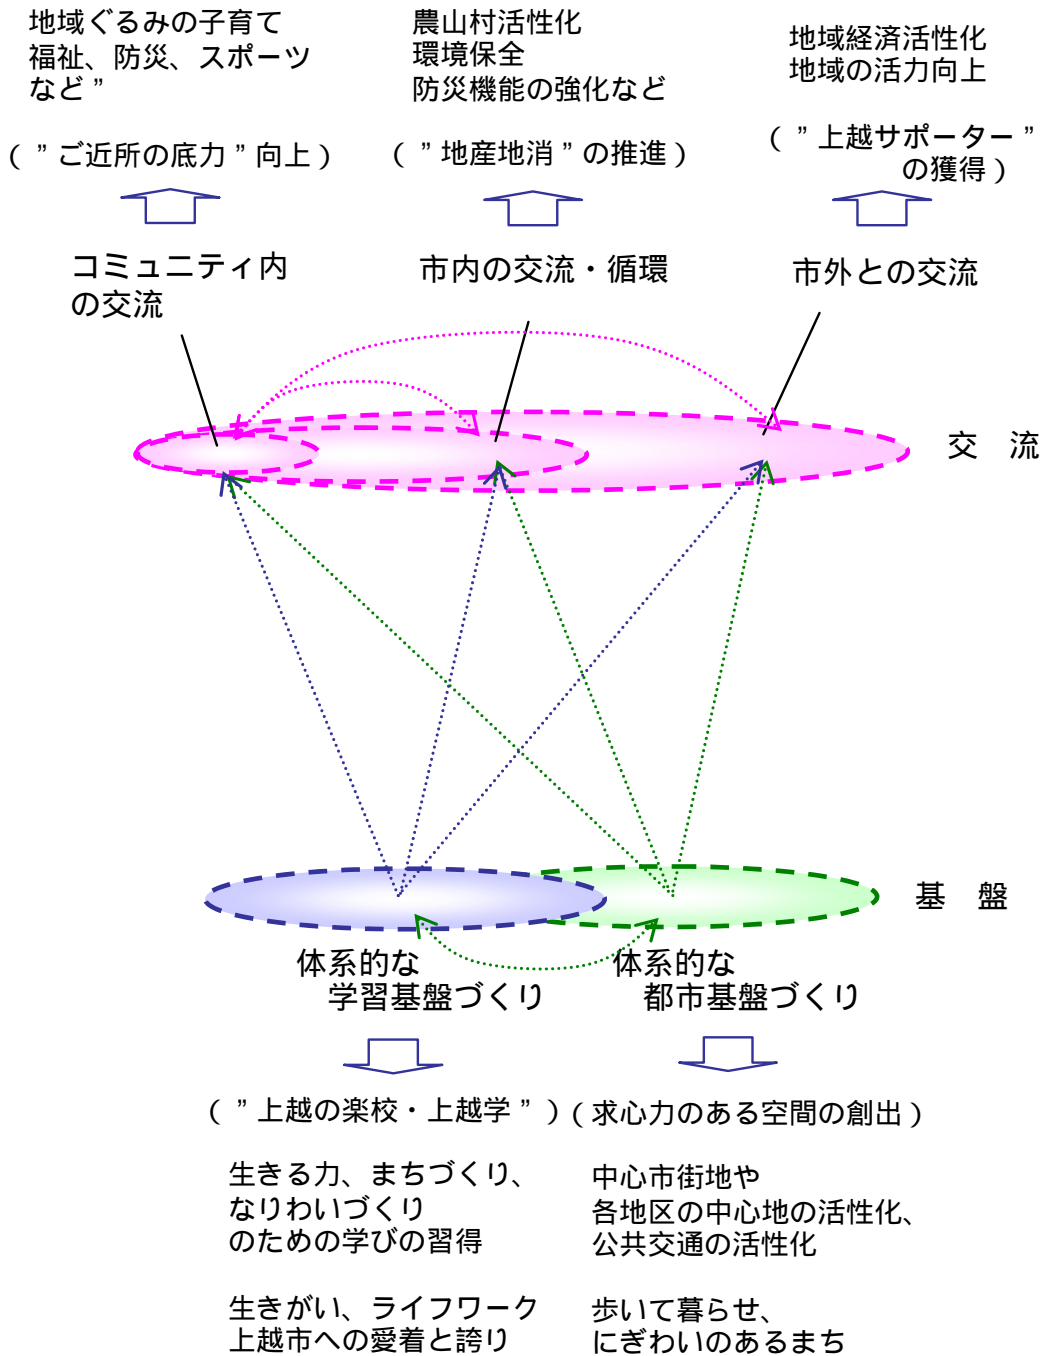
地域ぐるみの子育て
福祉、防災、スポーツ
など”

（”ご近所の底力”向上）

農山村活性化
環境保全
防災機能の強化など

（”地産地消”の推進）

地域経済活性化
地域の活力向上

（”上越サポーター”の獲得）

コミュニティ内
の交流

市内の交流・循環

市外との交流

交　流

基　盤

体系的な
学習基盤づくり

体系的な
都市基盤づくり

（”上越の楽校・上越学”）

（求心力のある空間の創出）

生きる力、まちづくり、
なりわいづくり
のための学びの習得

生きがい、ライフワーク
上越市への愛着と誇り

中心市街地や
各地区の中心地の活性化、
公共交通の活性化

歩いて暮らせ、
にぎわいのあるまち